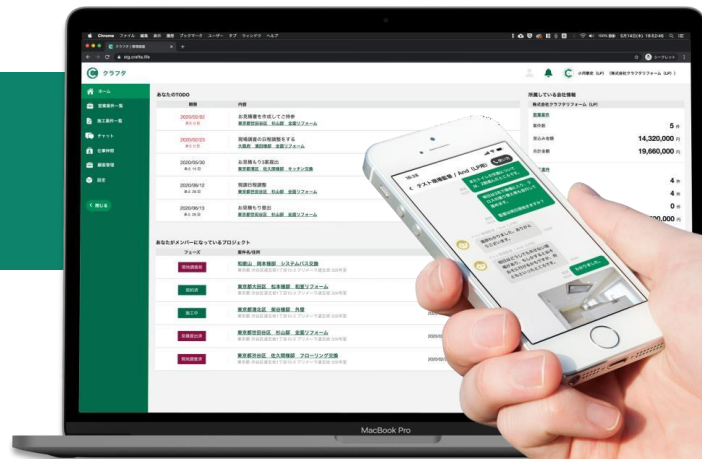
Chrome ファイル 編集 表示 履歴 ブックマーク ユーザー タブ ウィンドウ ヘルプ

クラフタ

ホーム
営業案件一覧
施工案件一覧
チャット
仕事研修
顧客管理
設定
閉じる

あなたのTODO
期限 内容
2020/02/02 お見積書を作成して外部
2020/02/21 現場調査の日程調整をする
2020/06/30 お見積もり3案提出
2020/06/12 現調日程調整
2020/06/13 お見積もり提出

あなたがメンバーになっているプロジェクト
フェーズ 案件名/住所
現地調査前 和歌山 岡本様邸 システムバス交換
契約済 東京都大田区 松本様邸 和室リフォーム
施工中 東京都港区 坂田様邸 外壁
現地調査済 東京都世田谷区 杉山邸 全面リフォーム
現地調査済 東京都渋谷区 佐久間様邸 フローリング交換

所属している会社情報
株式会社クラフタリフォーム (LP)
5件
14,320,000円
19,660,000円
4件
4件
0件

テスト現場監督 / Andi (LP用)

MacBook Pro